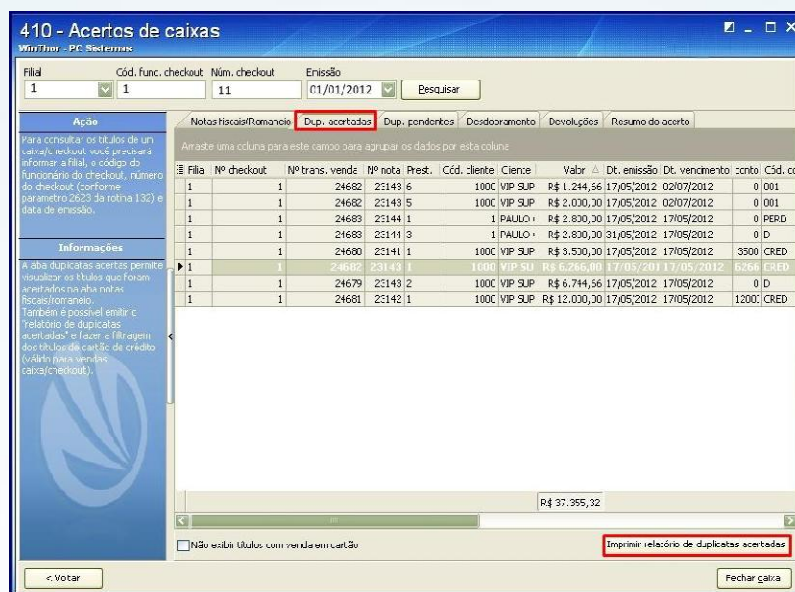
410 - Acertos de caixas
WinThor - PC Sistemas

Filial
1
Cód. func. checkout
1
Núm. checkout
11
Emissão
01/01/2012
Pesquisar

Ação
Para consultar os títulos de um caixa/checkout você precisará informar a filial, o código do funcionário do checkout, número do checkout (conforme parametro 2623 da rotina 132) e data de emissão.

Informações
A aba duplicatas acertadas permite visualizar os títulos que foram acertados na aba notas fiscais/romaneio.
Também é possível emitir o "Relatório de duplicatas acertadas" e fazer a filtragem dos títulos de cartão de crédito (válido para vendas caixa/checkout).

Notas fiscais/Romaneio | Dup. acertadas | Dup. pendentes | Desdobramento | Devoluções | Resumo do acerto

Arraste uma coluna para este campo para agrupar os dados por esta coluna

| Filia | Nº checkout | Nº trans. venda | Nº nota | Prest. | Cód. cliente | Cliente | Valor | Dt. emissão | Dt. vencimento | cento | Cód. c |
|---|---|---|---|---|---|---|---|---|---|---|---|
| 1 | 1 | 24682 | 23143 | 6 | 100C | VIP SUP | R$ 1.244,56 | 17/05/2012 | 02/07/2012 | 0 | 001 |
| 1 | 1 | 24682 | 23143 | 5 | 100C | VIP SUP | R$ 2.030,30 | 17/05/2012 | 02/07/2012 | 0 | 001 |
| 1 | 1 | 24683 | 23144 | 1 | 1 | PAULO | R$ 2.830,30 | 17/05/2012 | 17/05/2012 | 0 | PERD |
| 1 | 1 | 24683 | 23144 | 3 | 1 | PAULO | R$ 2.830,30 | 31/05/2012 | 17/05/2012 | 0 | D |
| 1 | 1 | 24680 | 23141 | 1 | 100C | VIP SUP | R$ 3.530,30 | 17/05/2012 | 17/05/2012 | 3500 | CRED |
| 1 | 1 | 24682 | 23143 | 1 | 100C | VIP SUP | R$ 6.266,00 | 17/05/201 | 17/05/2012 | 6266 | CRED |
| 1 | 1 | 24679 | 23143 | 2 | 100C | VIP SUP | R$ 6.744,56 | 17/05/2012 | 17/05/2012 | 0 | D |
| 1 | 1 | 24681 | 23142 | 1 | 100C | VIP SUP | R$ 12.030,30 | 17/05/2012 | 17/05/2012 | 1200 | CRED |

R$ 37.355,32

Não exibir títulos com venda em cartão
Imprimir relatório de duplicatas acertadas

< Votar
Fechar caixa